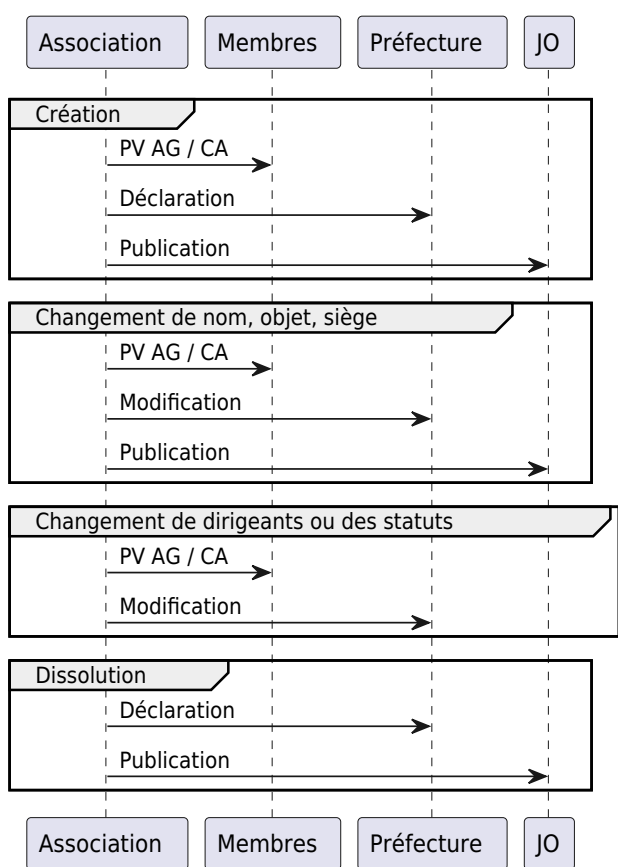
Association
Membres
Préfecture
JO

Création
PV AG / CA
Déclaration
Publication

Changement de nom, objet, siège
PV AG / CA
Modification
Publication

Changement de dirigeants ou des statuts
PV AG / CA
Modification

Dissolution
Déclaration
Publication

Association
Membres
Préfecture
JO